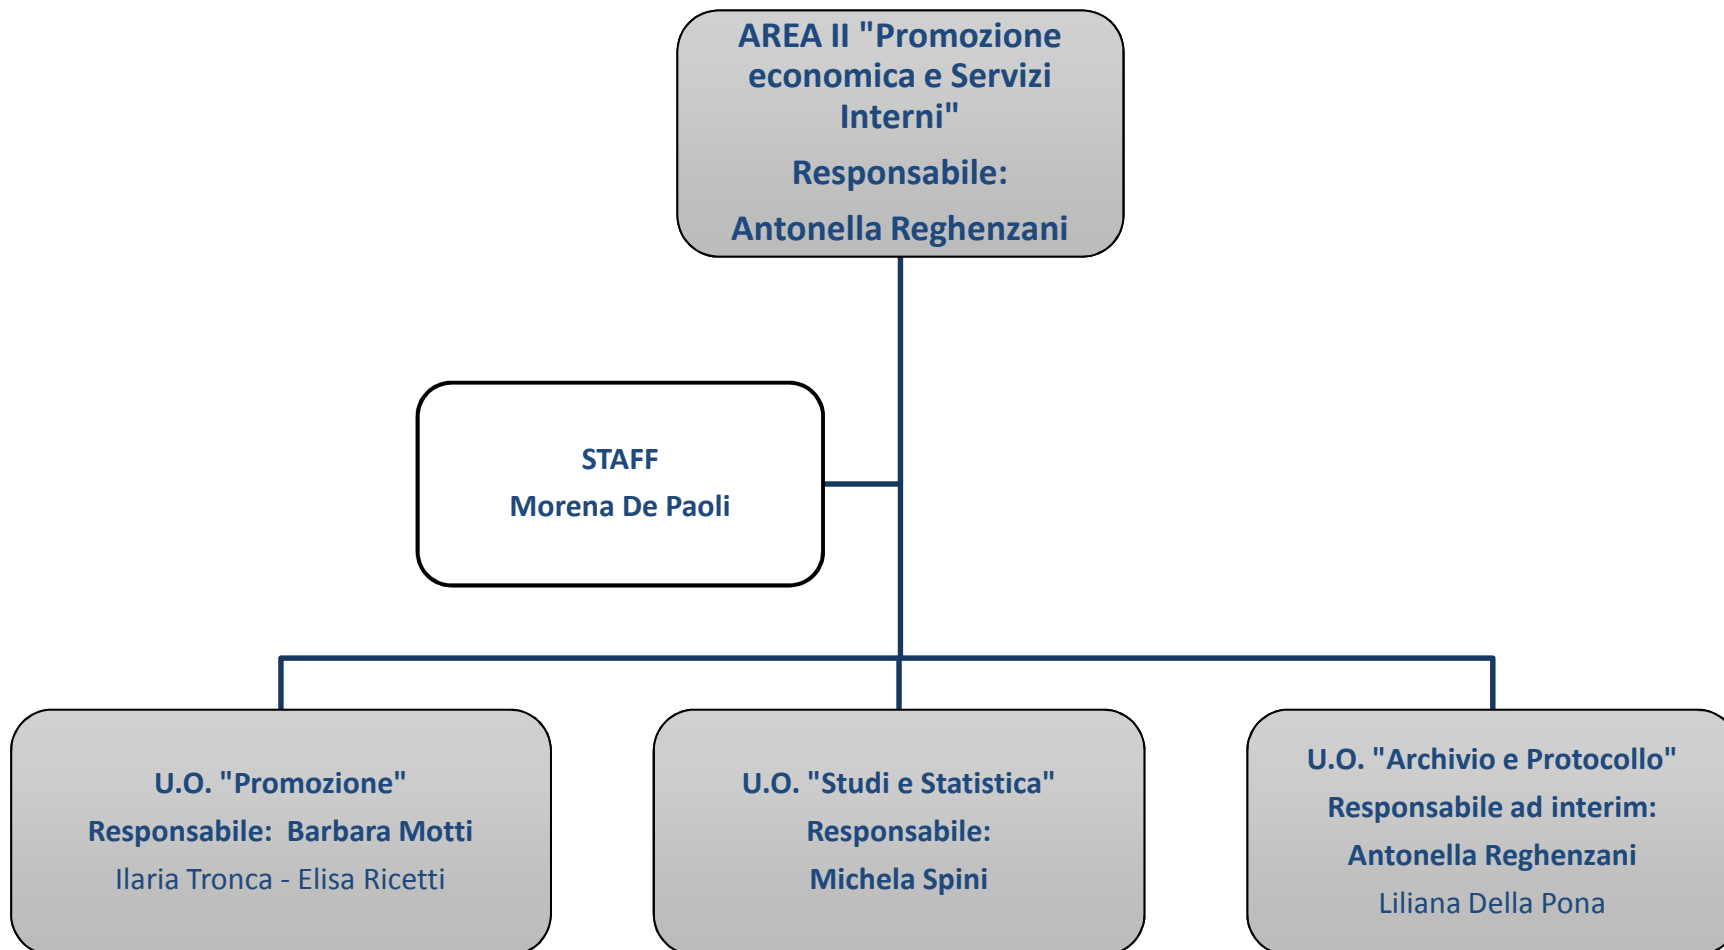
AREA II "Promozione economica e Servizi Interni"

Responsabile:

Antonella Reghenzani

STAFF
Morena De Paoli

U.O. "Promozione"
Responsabile: Barbara Motti
Ilaria Tronca - Elisa Ricetti

U.O. "Studi e Statistica"
Responsabile:
Michela Spini

U.O. "Archivio e Protocollo"
Responsabile ad interim:
Antonella Reghenzani
Liliana Della Pona